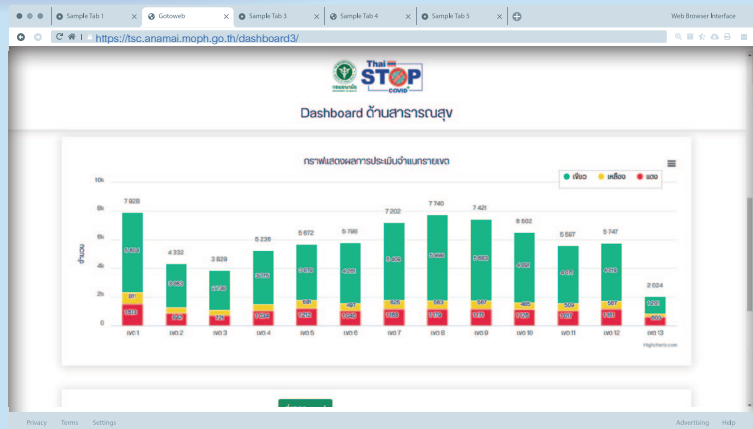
Sample Tab 1
Gotoweb
Sample Tab 3
Sample Tab 4
Sample Tab 5
Web Browser Interface
https://tsc.anamai.moph.go.th/dashboard3/

Thai STOP COVID

Dashboard ด้านสาธารณสุข

กราฟแสดงผลการประเมินจำแนกรายเขต

เขียว เหลือง แดง

10k
8k
6k
4k
2k
0

จำนวน

7 928
4 332
3 829
5 236
5 672
5 786
7 202
7 740
7 421
6 502
5 597
5 747
2 024

เขต 1
เขต 2
เขต 3
เขต 4
เขต 5
เขต 6
เขต 7
เขต 8
เขต 9
เขต 10
เขต 11
เขต 12
เขต 13

Highcharts.com

Privacy Terms Settings
Advertising Help